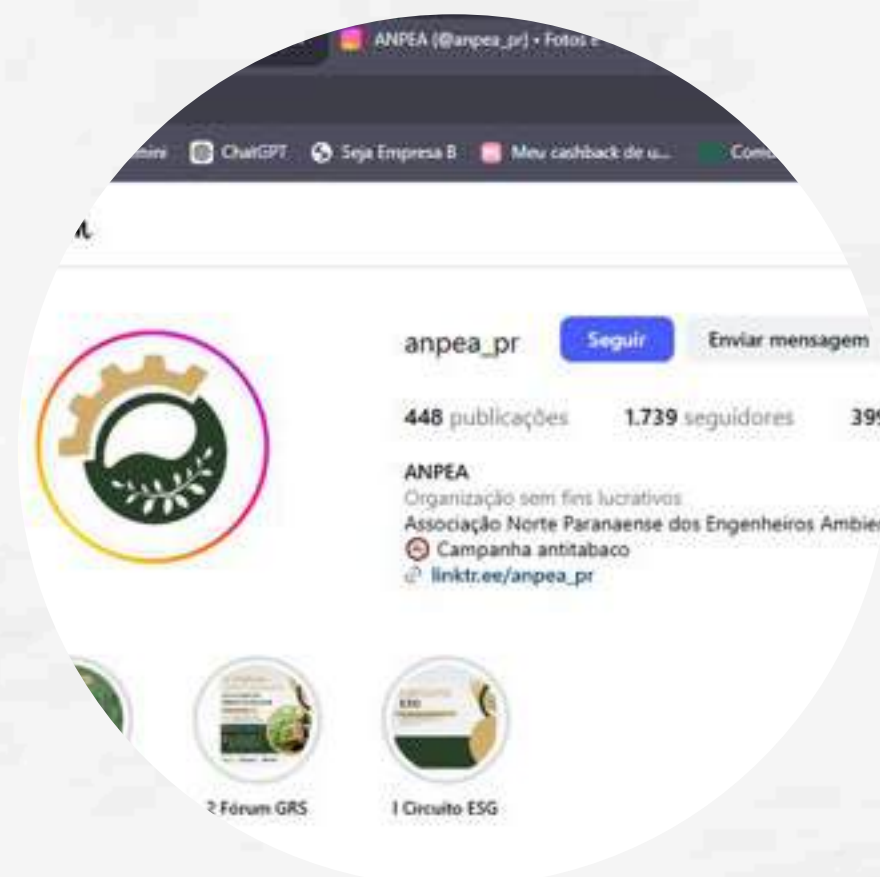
ANPEA (@anpea_pr) • Fotos e

mini ChatGPT Seja Empresa B Meu cashback de u... Com

anpea_pr Seguir Enviar mensagem

448 publicações 1.739 seguidores 39

ANPEA
Organização sem fins lucrativos
Associação Norte Paranaense dos Engenheiros Ambie
Campanha antitabaco
linktr.ee/anpea_pr

2 Fórum GRS I Circuito ESG